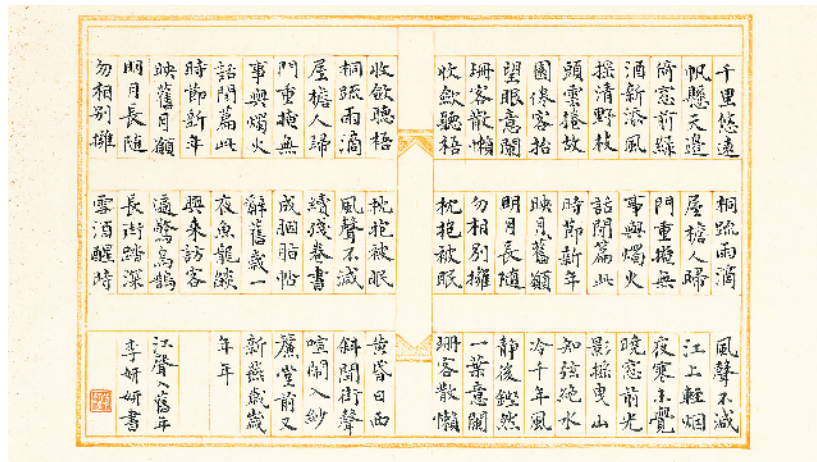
千里悠遠
帆懸天邊
倚窗前綠
酒新添風
採清野枝
頭雲捲放
園係客拾
望眼意闌
珊客散慵
收斂聽梧
桐跳雨滴
屋檐人歸
門重掩無
事與燭火
話閒篇此
時節新年
映舊月顏
明月長隨
勿相別離
枕抱被眠
風聲不減
江上輕烟
夜寒未覺
曉窗前光
影掠曳山
知弦絕水
冷千年風
靜後悠然
一葉意闌
珊客散慵

收斂聽梧
桐跳雨滴
屋檐人歸
門重掩無
事與燭火
話閒篇此
時節新年
映舊月顏
明月長隨
勿相別離
枕抱被眠
風聲不減
續殘卷書
成個脂帖
辭舊歲一
夜魚龍躍
興來訪客
遍驚鳥鵲
長街踏深
雪酒醒時
黃昏日西
斜聞街聲
喧鬧入紗
簾堂前又
新燕競歲
年年
江聲入舊年
李妍妍書